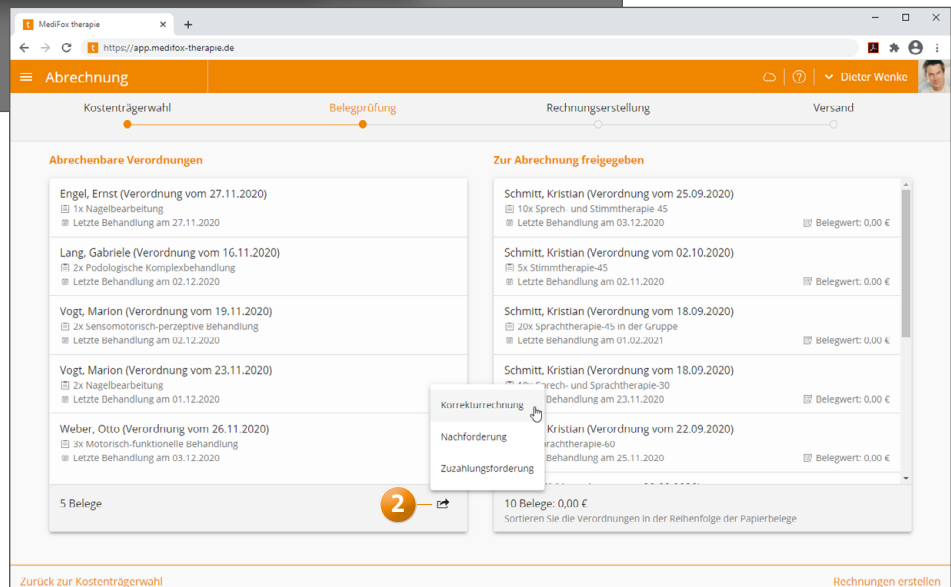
MediFox therapie
https://app.medifox-therapie.de

Abrechnung
Dieter Wenke

Kostenträgerwahl
Belegprüfung
Rechnungserstellung
Versand

Abrechenbare Verordnungen

Engel, Ernst (Verordnung vom 27.11.2020)
1x Nagelbearbeitung
Letzte Behandlung am 27.11.2020

Lang, Gabriele (Verordnung vom 16.11.2020)
2x Podologische Komplexbehandlung
Letzte Behandlung am 02.12.2020

Vogt, Marion (Verordnung vom 19.11.2020)
2x Sensomotorisch-perzeptive Behandlung
Letzte Behandlung am 02.12.2020

Vogt, Marion (Verordnung vom 23.11.2020)
2x Nagelbearbeitung
Letzte Behandlung am 01.12.2020

Weber, Otto (Verordnung vom 26.11.2020)
3x Motorisch-funktionelle Behandlung
Letzte Behandlung am 03.12.2020

5 Belege

2

Korrekturrechnung
Nachforderung
Zuzahlungsforderung

Zur Abrechnung freigegeben

Schmitt, Kristian (Verordnung vom 25.09.2020)
10x Sprech und Stimmtherapie 45
Letzte Behandlung am 03.12.2020
Belegwert: 0,00 €

Schmitt, Kristian (Verordnung vom 02.10.2020)
5x Stimmtherapie-45
Letzte Behandlung am 02.11.2020
Belegwert: 0,00 €

Schmitt, Kristian (Verordnung vom 18.09.2020)
20x Sprachtherapie-45 in der Gruppe
Letzte Behandlung am 01.02.2021
Belegwert: 0,00 €

Schmitt, Kristian (Verordnung vom 18.09.2020)
10x Sprech- und Sprachtherapie-30
Letzte Behandlung am 23.11.2020
Belegwert: 0,00 €

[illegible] Kristian (Verordnung vom 22.09.2020)
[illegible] Sprachtherapie-60
Letzte Behandlung am 25.11.2020
Belegwert: 0,00 €

10 Belege: 0,00 €
Sortieren Sie die Verordnungen in der Reihenfolge der Papierbelege

Zurück zur Kostenträgerwahl
Rechnungen erstellen